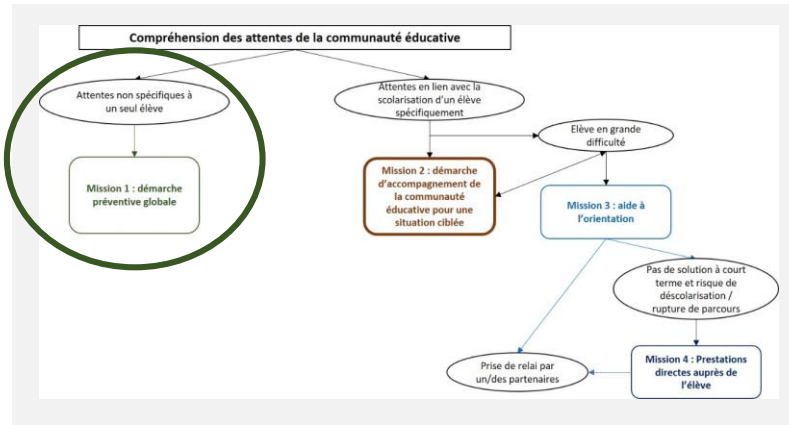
Compréhension des attentes de la communauté éducative

Attentes non spécifiques à un seul élève

Mission 1 : démarche préventive globale

Attentes en lien avec la scolarisation d'un élève spécifiquement

Elève en grande difficulté

Mission 2 : démarche d'accompagnement de la communauté éducative pour une situation ciblée

Mission 3 : aide à l'orientation

Pas de solution à court terme et risque de déscolarisation / rupture de parcours

Prise de relai par un/des partenaires

Mission 4 : Prestations directes auprès de l'élève